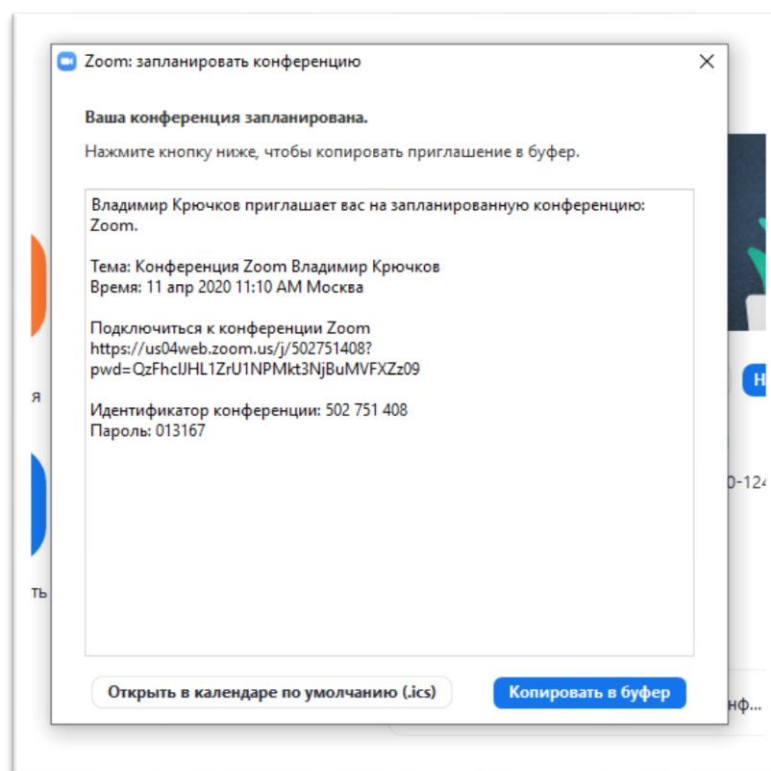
Zoom: запланировать конференцию

Ваша конференция запланирована.

Нажмите кнопку ниже, чтобы копировать приглашение в буфер.

Владимир Крючков приглашает вас на запланированную конференцию: Zoom.

Тема: Конференция Zoom Владимир Крючков
Время: 11 апр 2020 11:10 AM Москва

Подключиться к конференции Zoom
https://us04web.zoom.us/j/502751408?pwd=QzFhclJHL1ZrU1NPMkt3NjBuMVFXZz09

Идентификатор конференции: 502 751 408
Пароль: 013167

Открыть в календаре по умолчанию (.ics)

Копировать в буфер

я

ть

Н

0-124

нф...